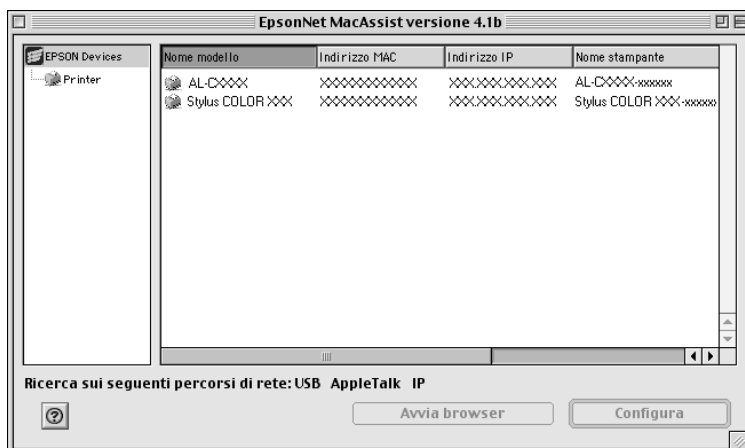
EpsonNet MacAssist versione 4.1b

EPSON Devices
Printer

| Nome modello | Indirizzo MAC | Indirizzo IP | Nome stampante |
|---|---|---|---|
| AL-CXXXX | XXXXXXXXXXXX | XXX.XXX.XXX.XXX | AL-CXXXX-xxxxxx |
| Stylus COLOR XXX | XXXXXXXXXXXX | XXX.XXX.XXX.XXX | Stylus COLOR XXX-xxxxxx |

Ricerca sui seguenti percorsi di rete: USB AppleTalk IP

?

Avvia browser

Configura